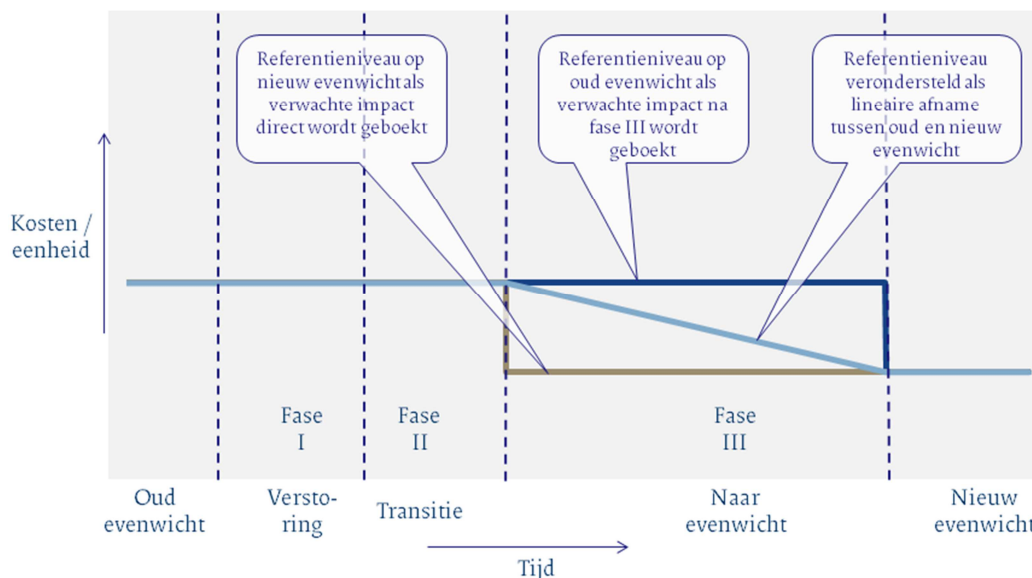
Referentieniveau op nieuw evenwicht als verwachte impact direct wordt geboekt

Referentieniveau op oud evenwicht als verwachte impact na fase III wordt geboekt

Referentieniveau verondersteld als lineaire afname tussen oud en nieuw evenwicht

Kosten / eenheid

Fase I

Fase II

Fase III

Oud evenwicht

Versto-ring

Transitie

Naar evenwicht

Nieuw evenwicht

Tijd